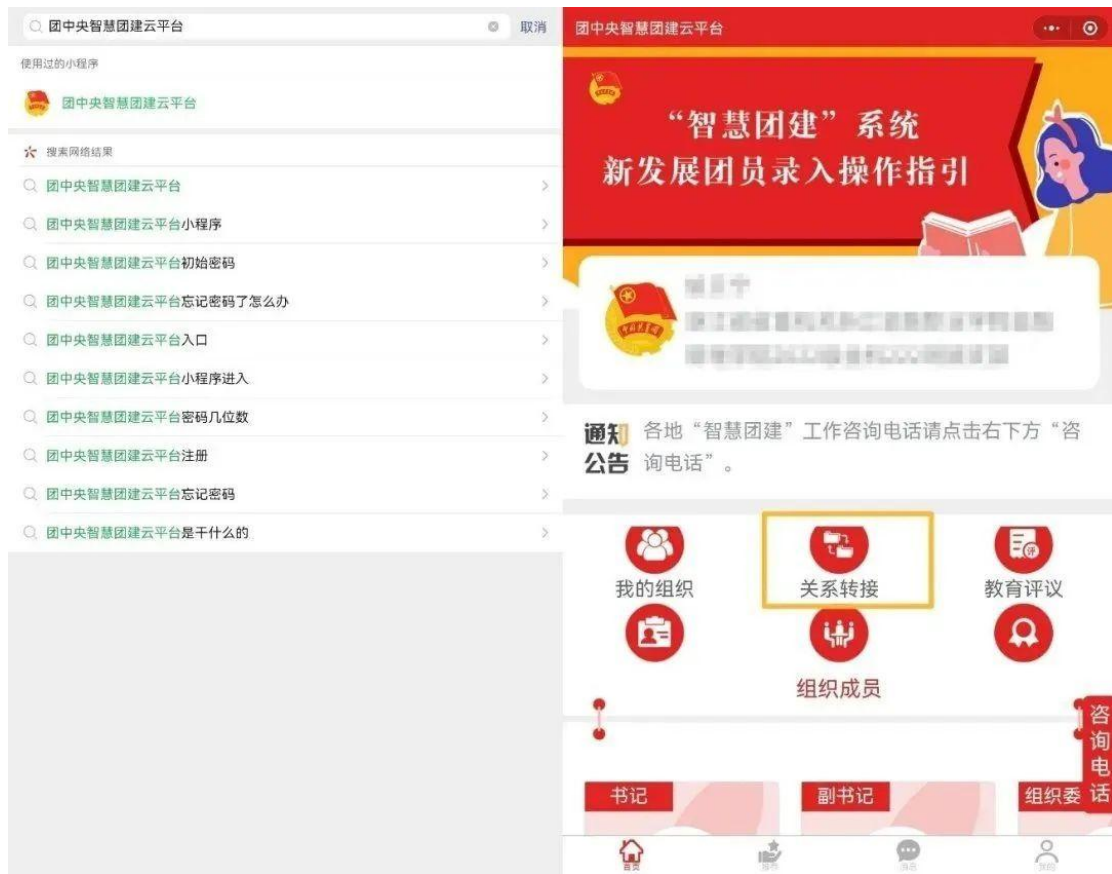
团中央智慧团建云平台
取消
使用过的小程序
团中央智慧团建云平台
搜索网络结果
团中央智慧团建云平台
团中央智慧团建云平台小程序
团中央智慧团建云平台初始密码
团中央智慧团建云平台忘记密码了怎么办
团中央智慧团建云平台入口
团中央智慧团建云平台小程序进入
团中央智慧团建云平台密码几位数
团中央智慧团建云平台注册
团中央智慧团建云平台忘记密码
团中央智慧团建云平台是干什么的

团中央智慧团建云平台
“智慧团建”系统
新发展团员录入操作指引
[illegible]
通知公告 各地“智慧团建”工作咨询电话请点击右下方“咨询电话”。
我的组织
关系转接
教育评议
组织成员
咨询电话
书记
副书记
组织委
首页
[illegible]
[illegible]
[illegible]